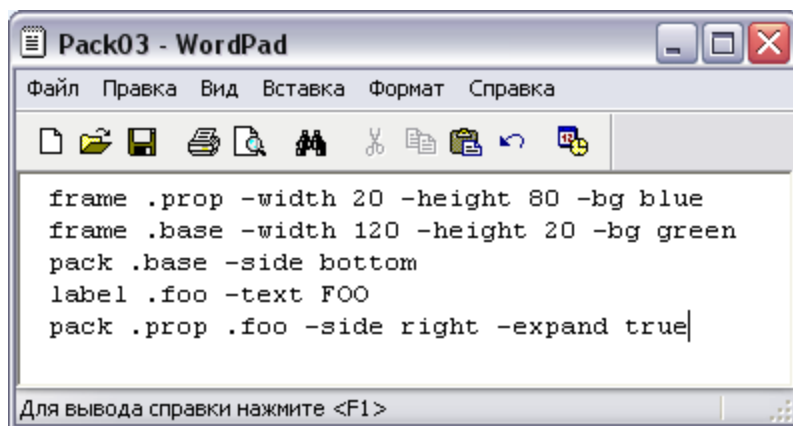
Pack03 - WordPad

Файл Правка Вид Вставка Формат Справка

frame .prop -width 20 -height 80 -bg blue
frame .base -width 120 -height 20 -bg green
pack .base -side bottom
label .foo -text FOO
pack .prop .foo -side right -expand true

Для вывода справки нажмите <F1>